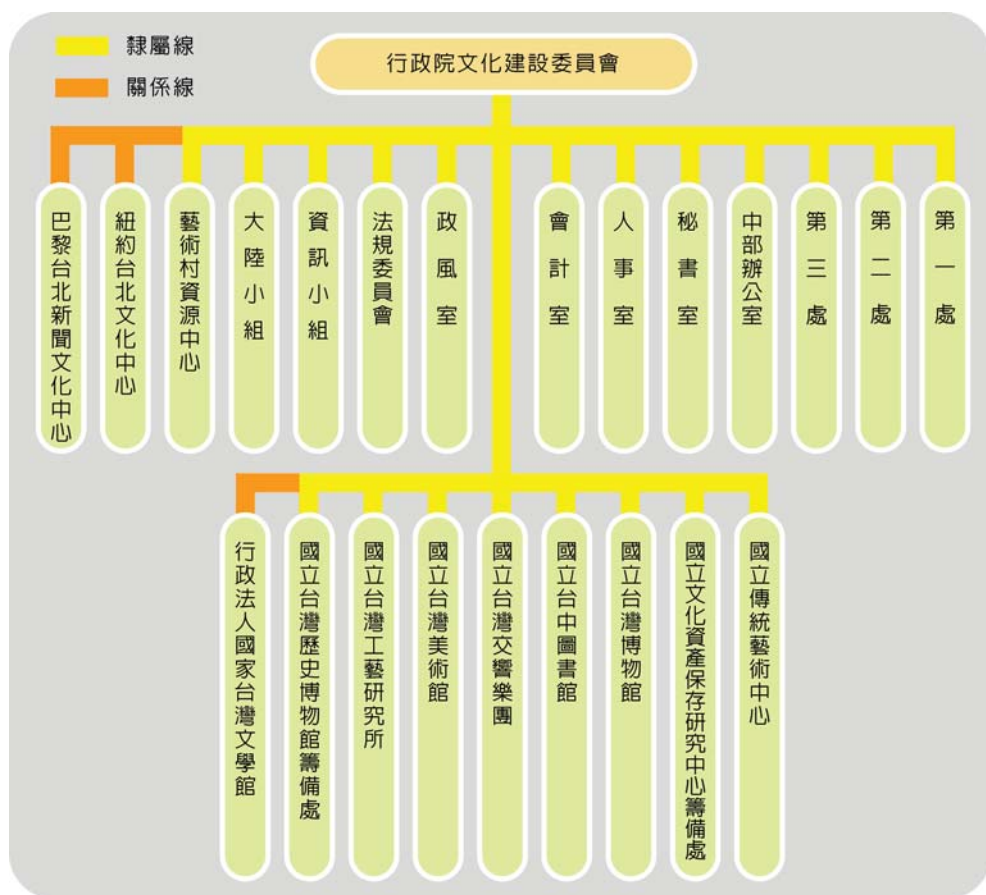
隸屬線
關係線

行政院文化建設委員會

巴黎台北新聞文化中心
紐約台北文化中心
藝術村資源中心
大陸小組
資訊小組
法規委員會
政風室
會計室
人事室
秘書室
中部辦公室
第三處
第二處
第一處

行政法人國家台灣文學館
國立台灣歷史博物館籌備處
國立台灣工藝研究所
國立台灣美術館
國立台灣交響樂團
國立台中圖書館
國立台灣博物館
國立文化資產保存研究中心籌備處
國立傳統藝術中心